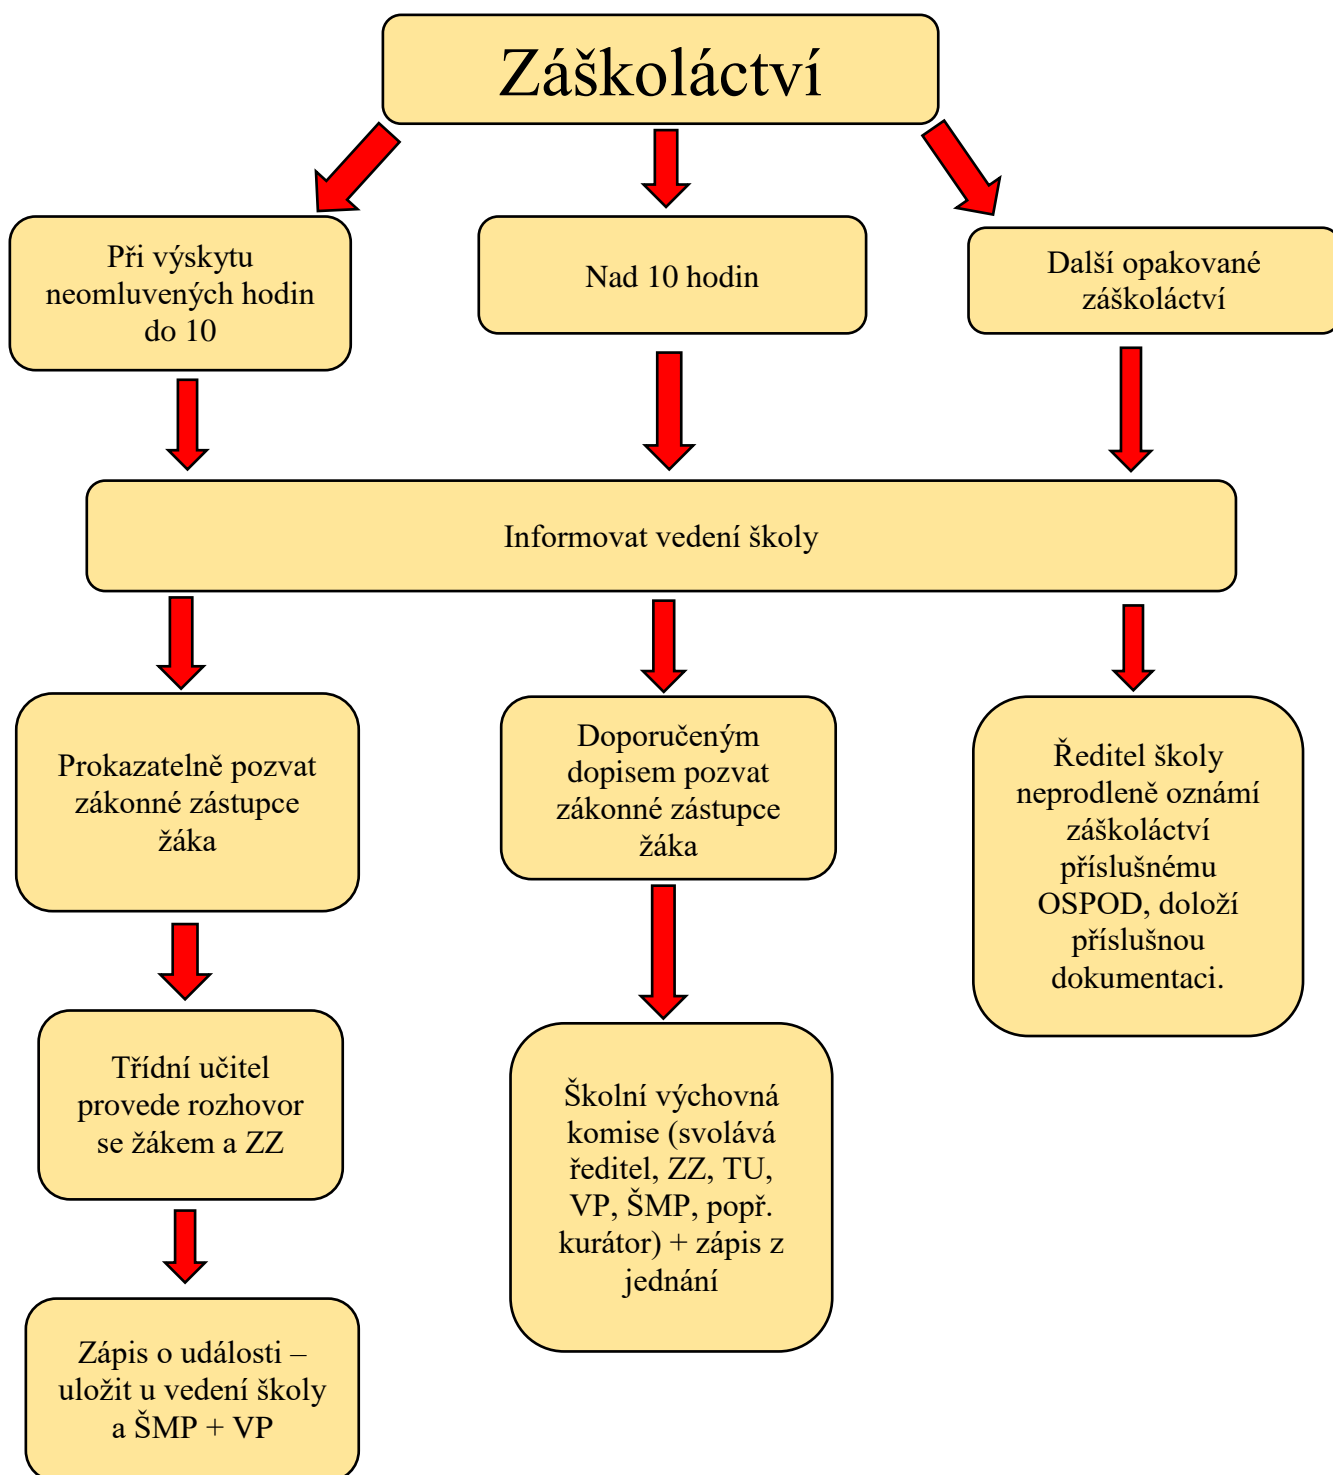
Záškoláctví

Při výskytu neomluvených hodin do 10

Nad 10 hodin

Další opakované záškoláctví

Informovat vedení školy

Prokazatelně pozvat zákonné zástupce žáka

Doporučeným dopisem pozvat zákonné zástupce žáka

Ředitel školy neprodleně oznámí záškoláctví příslušnému OSPOD, doloží příslušnou dokumentaci.

Třídní učitel provede rozhovor se žákem a ZZ

Školní výchovná komise (svolává ředitel, ZZ, TU, VP, ŠMP, popř. kurátor) + zápis z jednání

Zápis o události – uložit u vedení školy a ŠMP + VP